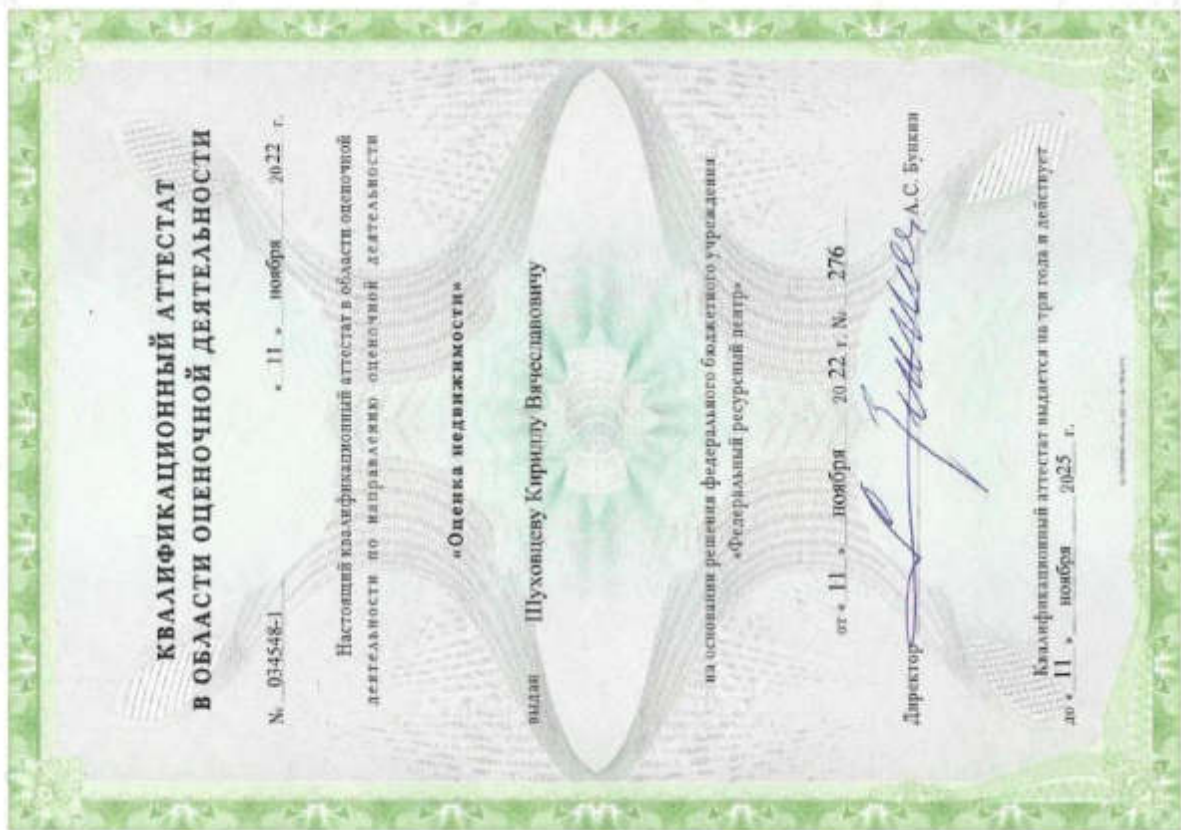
КВАЛИФИКАЦИОННЫЙ АТТЕСТАТ
В ОБЛАСТИ ОЦЕНОЧНОЙ ДЕЯТЕЛЬНОСТИ

№ 034548-1 « 11 » ноября 2022 г.

Настоящий квалификационный аттестат в области оценочной деятельности по направлению оценочной деятельности

«Оценка недвижимости»

выдан Шуховцеву Кириллу Вячеславовичу

на основании решения федерального бюджетного учреждения «Федеральный ресурсный центр»

от « 11 » ноября 20 22 г. № 276

Директор А.С. Бункин

Квалификационный аттестат выдается на три года и действует до « 11 » ноября 2025 г.